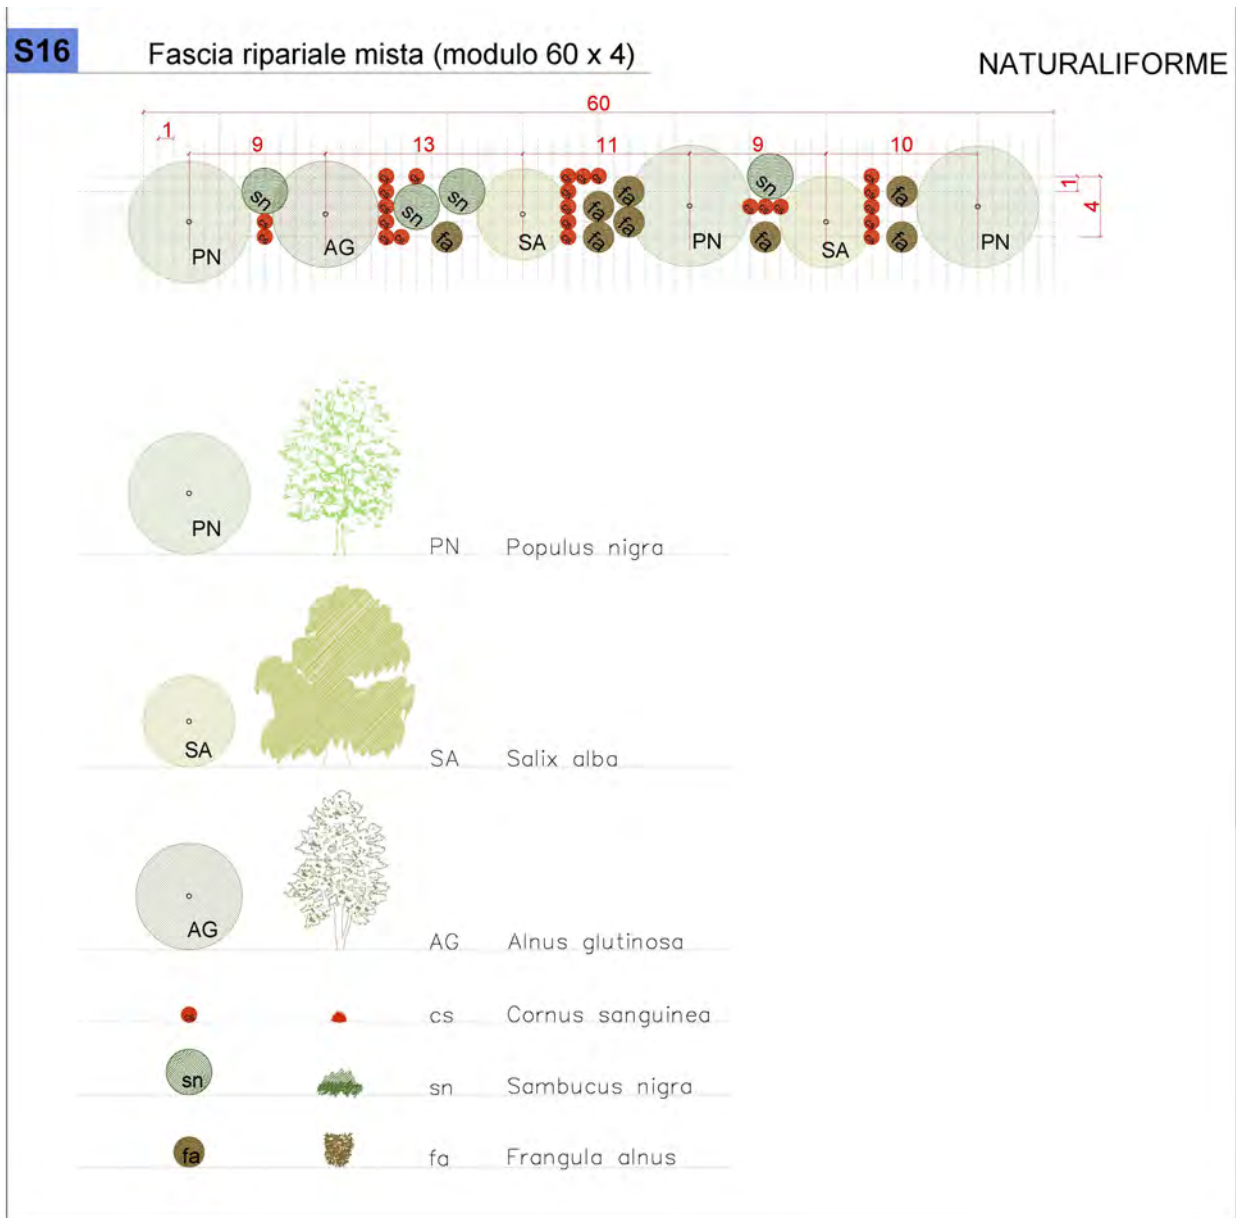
S16 Fascia ripariale mista (modulo 60 x 4)

NATURALIFORME

60

1 9 13 11 9 10

1

4

sn sn sn sn fa fa fa fa fa fa fa fa

PN AG SA PN SA PN

PN

PN Populus nigra

SA

SA Salix alba

AG

AG Alnus glutinosa

cs Cornus sanguinea

sn

sn Sambucus nigra

fa

fa Frangula alnus